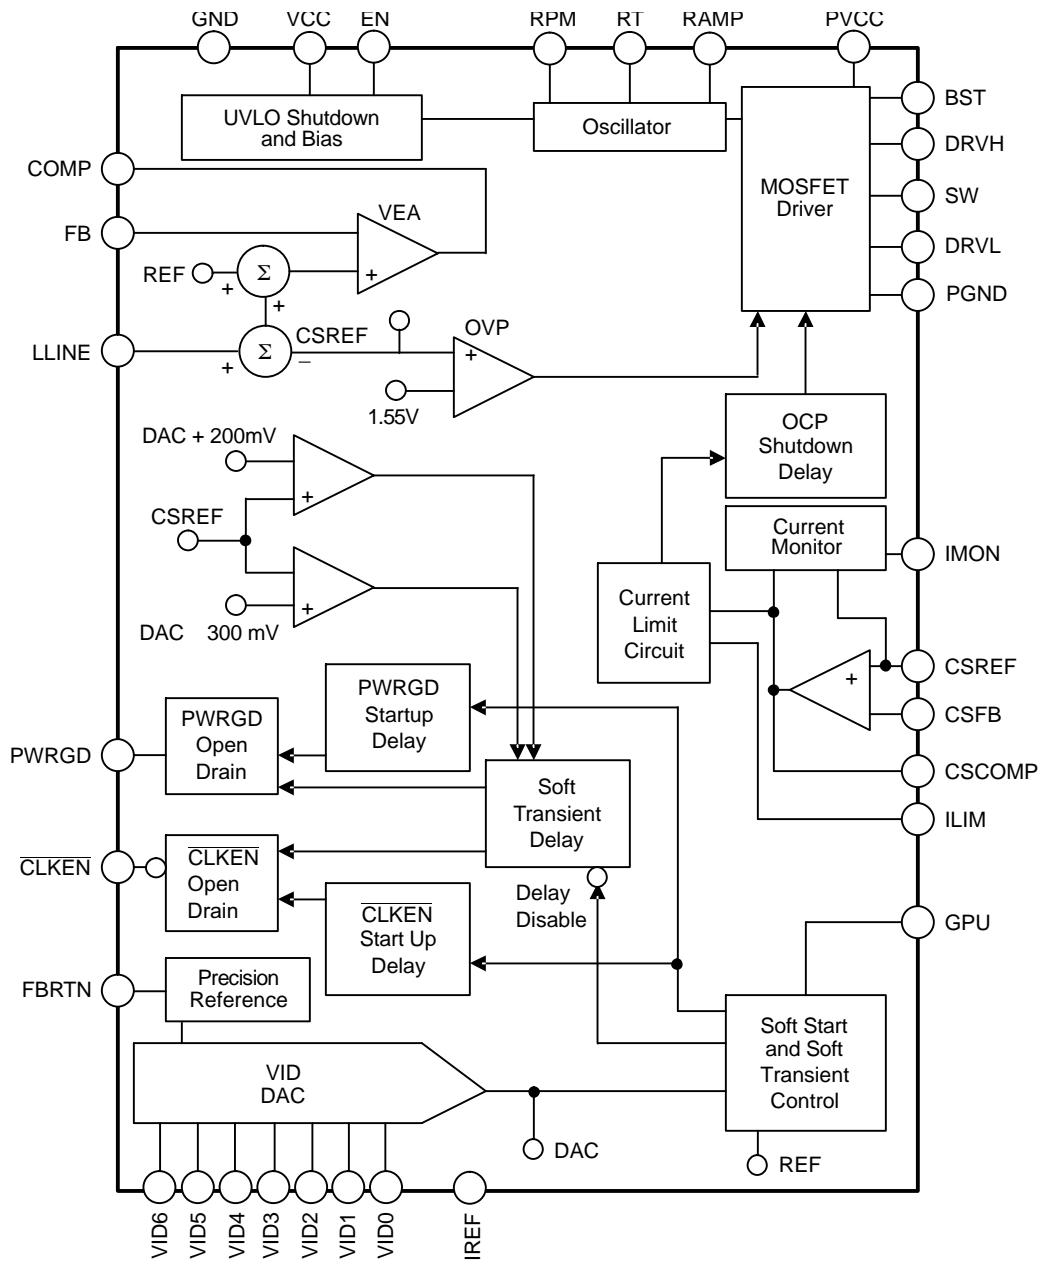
GND VCC EN RPM RT RAMP PVCC

UVLO Shutdown and Bias

Oscillator

BST

DRVH

MOSFET Driver

SW

DRVL

PGND

COMP

FB

VEA

REF

$\Sigma$

+

+

+

LLINE

$\Sigma$

+

CSREF

–

OVP

+

1.55V

DAC + 200mV

+

CSREF

+

DAC 300 mV

OCP Shutdown Delay

Current Monitor

IMON

Current Limit Circuit

+

CSREF

CSFB

CSCOMP

ILIM

PWRGD Startup Delay

PWRGD Open Drain

PWRGD

Soft Transient Delay

$\overline{\text{CLKEN}}$

$\overline{\text{CLKEN}}$ Open Drain

Delay Disable

$\overline{\text{CLKEN}}$ Start Up Delay

GPU

FBRTN

Precision Reference

Soft Start and Soft Transient Control

VID DAC

DAC

REF

VID6 VID5 VID4 VID3 VID2 VID1 VID0 IREF